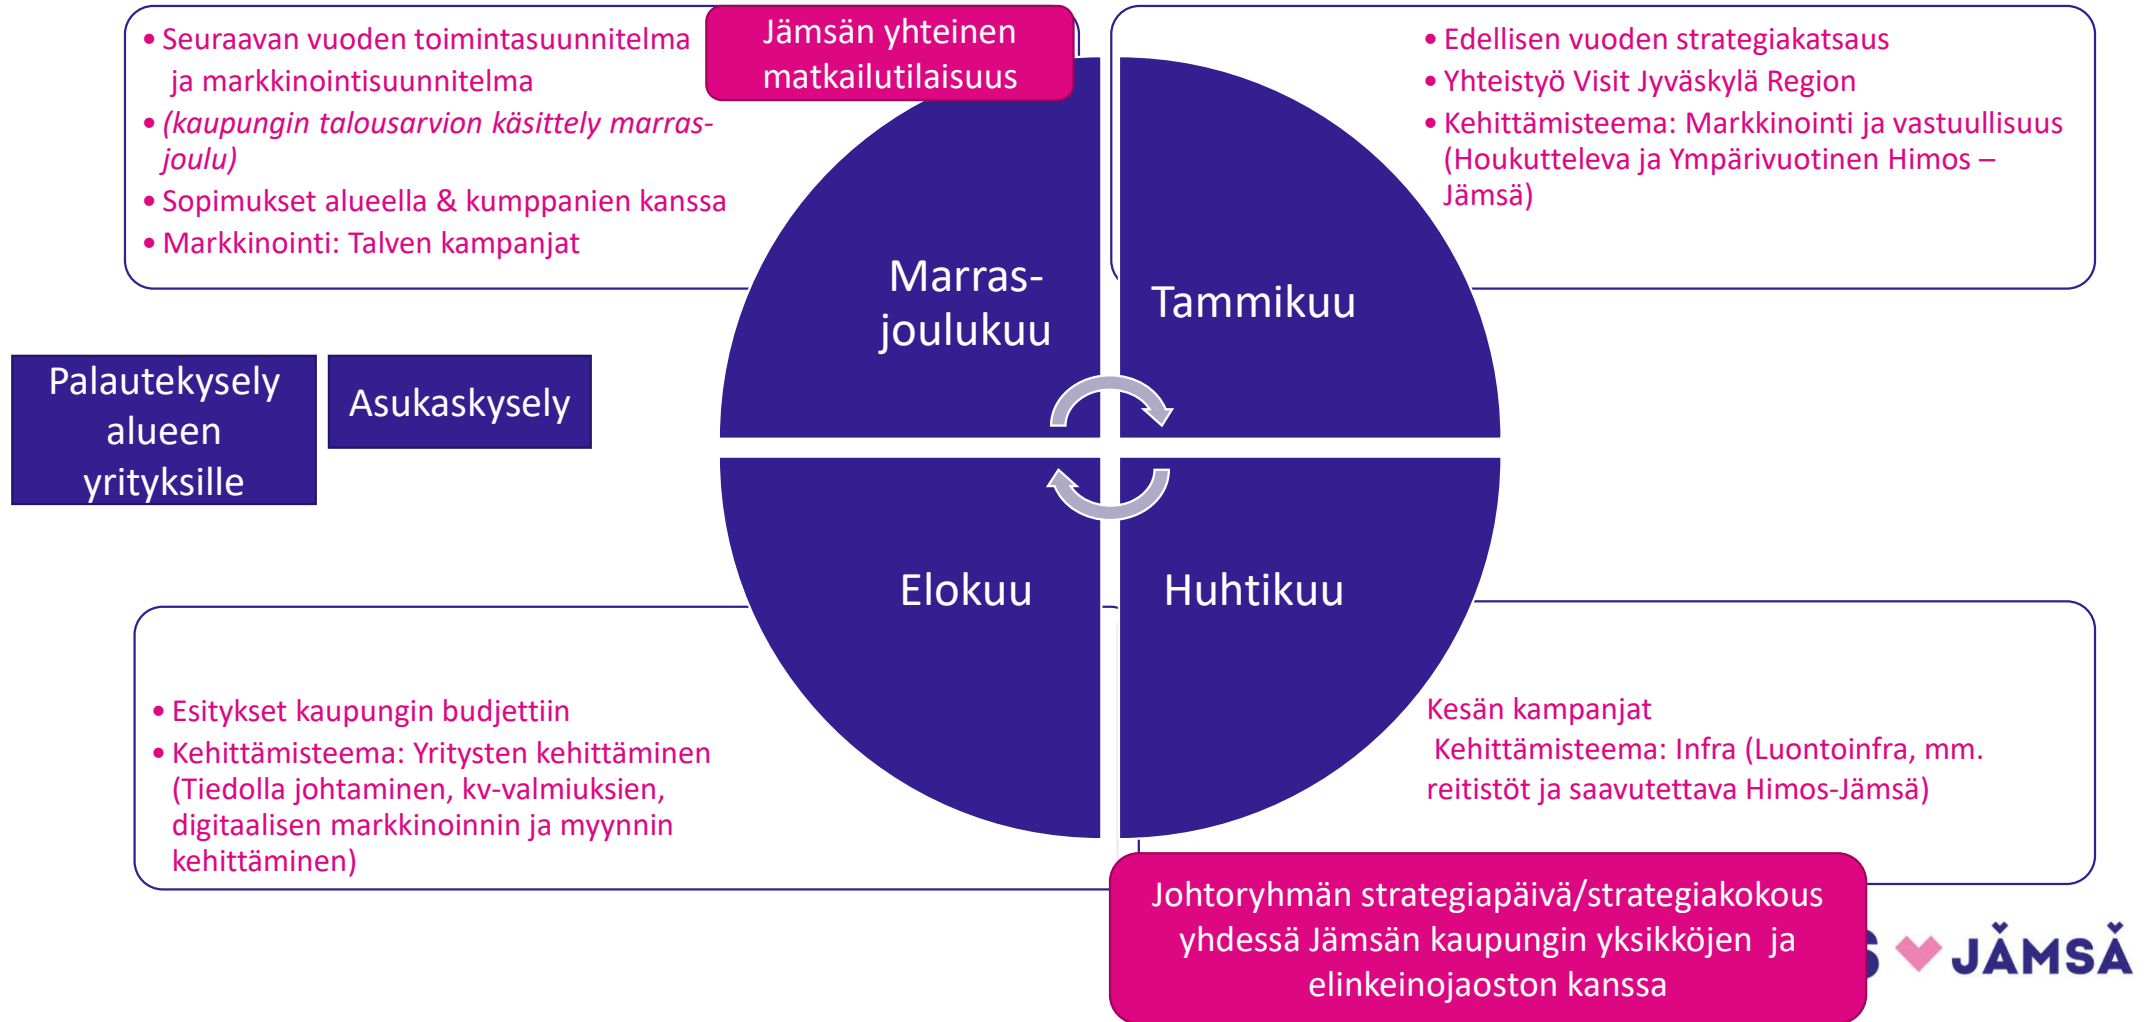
Jämsän yhteinen matkailutilaisuus

• Seuraavan vuoden toimintasuunnitelma ja markkinointisuunnitelma
• (kaupungin talousarvion käsittely marras-joulu)
• Sopimukset alueella & kumppanien kanssa
• Markkinointi: Talven kampanjat

• Edellisen vuoden strategiakatsaus
• Yhteistyö Visit Jyväskylä Region
• Kehittämisteema: Markkinointi ja vastuullisuus (Houkutteleva ja Ympärivuotinen Himos – Jämsä)

Marras-joulukuu

Tammikuu

Palautekysely alueen yrityksille

Asukaskysely

Elokuu

Huhtikuu

• Esitykset kaupungin budjettiin
• Kehittämisteema: Yritysten kehittäminen (Tiedolla johtaminen, kv-valmiuksien, digitaalisen markkinoinnin ja myynnin kehittäminen)

Kesän kampanjat
Kehittämisteema: Infra (Luontoinfra, mm. reitistöt ja saavutettava Himos-Jämsä)

Johtoryhmän strategiapäivä/strategiakokous yhdessä Jämsän kaupungin yksikköjen ja elinkeinojaoston kanssa

JÄMSÄ